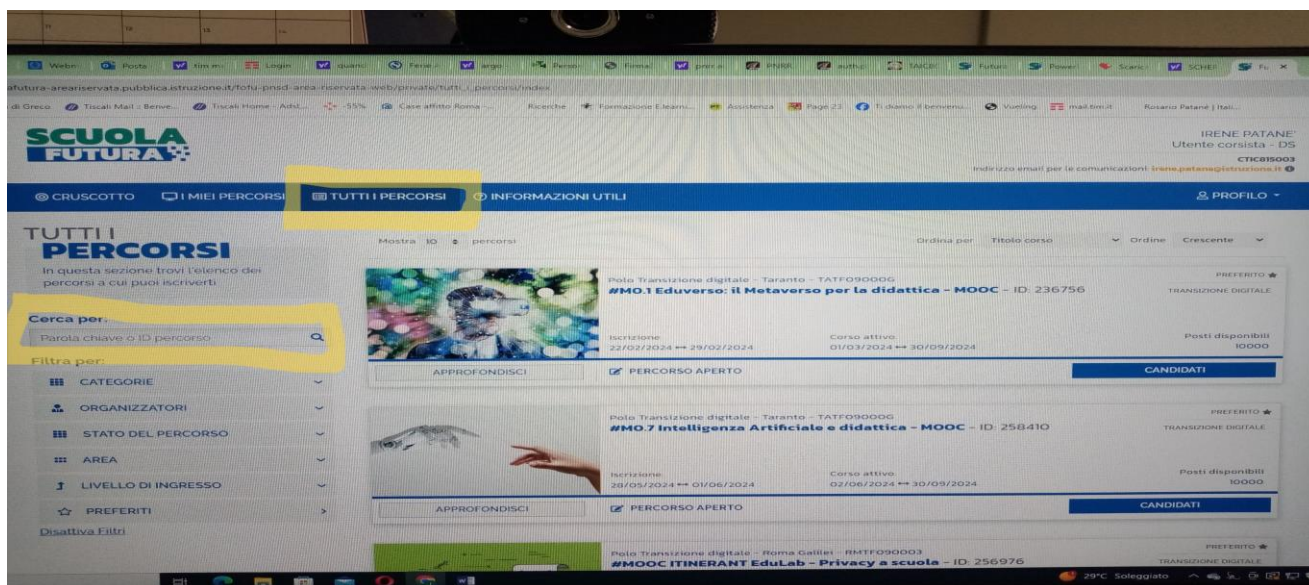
Webm | Posta | tim | Login | dipart | Ferie | argo | Person | Firma | preva | PNRR | autho | TAIGE | Futura | Power | Scaric | SCHEI | Fu

afutura-areariservata.pubblica.istruzione.it/fofu-pnsd-area-riservata-web/private/tutti_i_percorsi/index

di Greco | Tiscali Mail : Benve... | Tiscali Home - Adsl... | -55% | Case affitto Roma - ... | Ricerche | Formazione Elearni... | Assistenza | Page 23 | Ti diamo il benvenu... | Vueling | mail.tim.it | Rosario Patanè | Itali...

SCUOLA FUTURA

IRENE PATANE'
Utente corsista - DS
CTIC815003
Indirizzo email per le comunicazioni: irene.patane@istruzione.it

CRUSCOTTO | I MIEI PERCORSI | TUTTI I PERCORSI | INFORMAZIONI UTILI | PROFILO

TUTTI I PERCORSI
In questa sezione trovi l'elenco dei percorsi a cui puoi iscriverti

Cerca per:
Parola chiave o ID percorso

Filtra per:
CATEGORIE
ORGANIZZATORI
STATO DEL PERCORSO
AREA
LIVELLO DI INGRESSO
PREFERITI
Disattiva Filtri

Mostra 10 percorsi
Ordina per Titolo corso | Ordine Crescente

Polo Transizione digitale - Taranto - TATF09000G
#M0.1 Eduverso: il Metaverso per la didattica - MOOC - ID: 236756
PREFERITO
TRANSIZIONE DIGITALE
Iscrizione
22/02/2024 ↔ 29/02/2024
Corso attivo
01/03/2024 ↔ 30/09/2024
Posti disponibili
10000
APPROFONDISCI
PERCORSO APERTO
CANDIDATI

Polo Transizione digitale - Taranto - TATF09000G
#M0.7 Intelligenza Artificiale e didattica - MOOC - ID: 258410
PREFERITO
TRANSIZIONE DIGITALE
Iscrizione
20/05/2024 ↔ 01/06/2024
Corso attivo
02/06/2024 ↔ 30/09/2024
Posti disponibili
10000
APPROFONDISCI
PERCORSO APERTO
CANDIDATI

Polo Transizione digitale - Roma Galilei - RMTF090003
#MOOC ITINERANT EduLab - Privacy a scuola - ID: 256976
PREFERITO
TRANSIZIONE DIGITALE

29°C Soleggiato